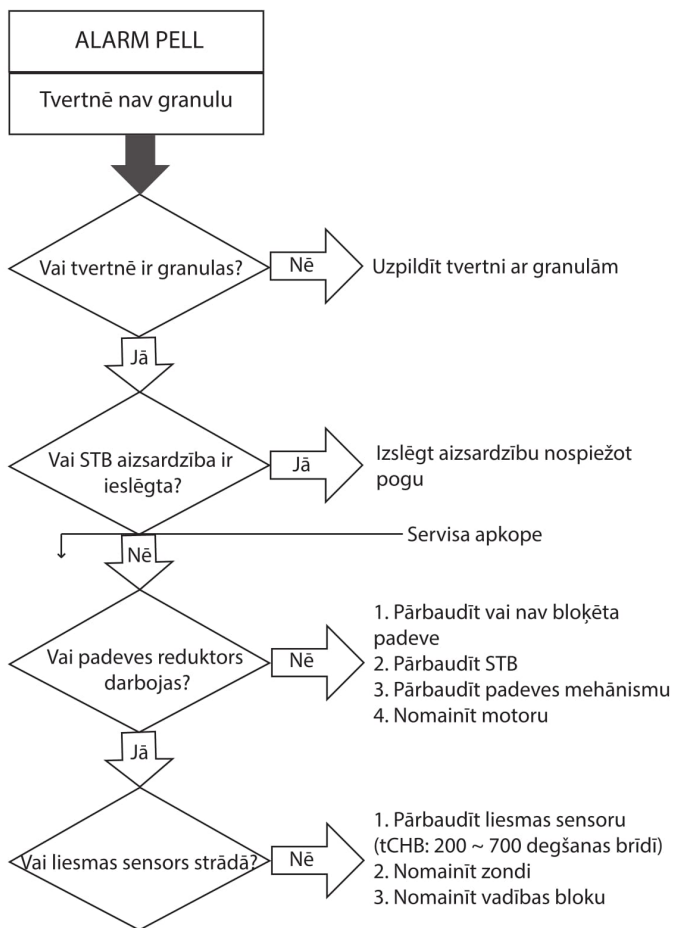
ALARM PELL

Tvertnē nav granulu

Vai tvertnē ir granulas?

Nē

Uzpildīt tvertni ar granulām

Jā

Vai STB aizsardzība ir ieslēgta?

Jā

Izslēgt aizsardzību nospiežot pogu

Servisa apkope

Nē

Vai padeves reduktors darbojas?

Nē

1. Pārbaudīt vai nav bloķēta padeve
2. Pārbaudīt STB
3. Pārbaudīt padeves mehānismu
4. Nomainīt motoru

Jā

Vai liesmas sensors strādā?

Nē

1. Pārbaudīt liesmas sensoru (tCHB: 200 ~ 700 degšanas brīdī)
2. Nomainīt zondi
3. Nomainīt vadības bloku